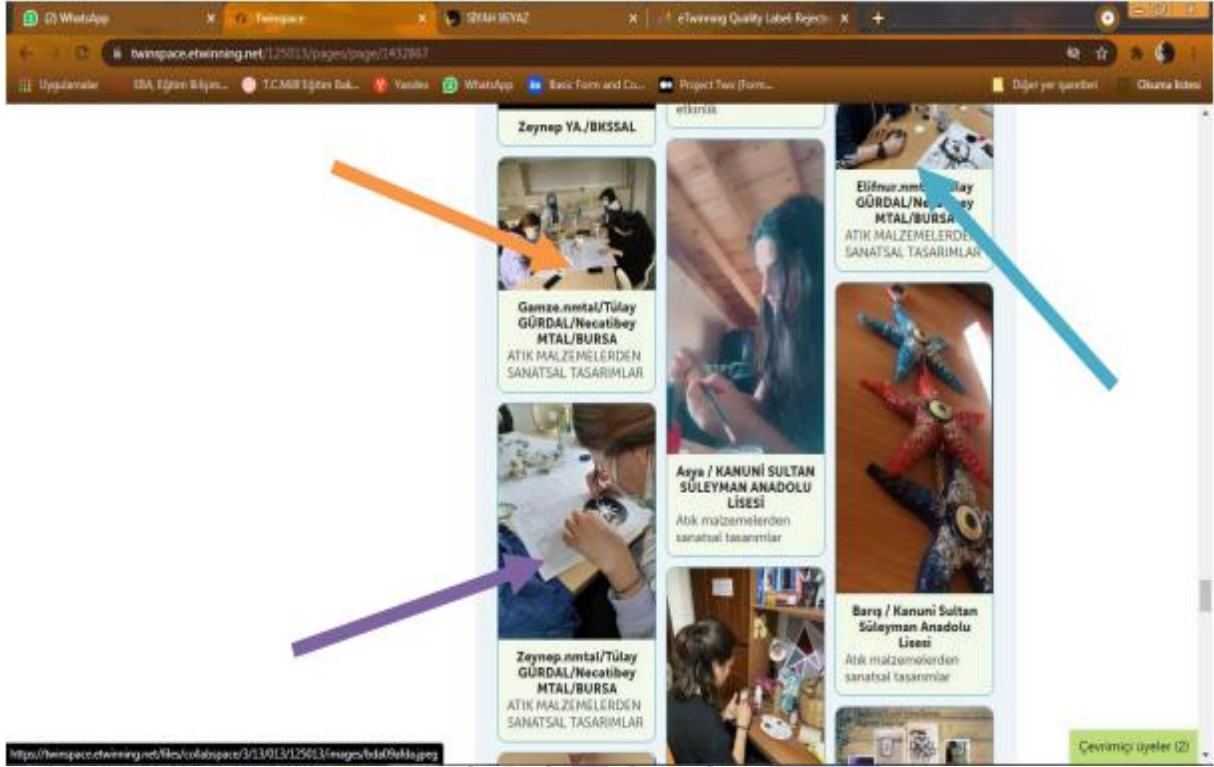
(2) WhatsApp × Twinspace × SİYAH BEYAZ × eTwinning Quality Label Rejectio ×

twinspace.etwinning.net/125013/pages/page/1432867

Uygulamalar EBA Eğitim Bilişim... T.C.Millî Eğitim Bak... Yandex WhatsApp Basic Form and Co... Project Two (Form... Diğer yer işaretleri Okuma listesi

Zeynep YA./BKSSAL

etkinlik

Elifnur.nmtal/Tülay GÜRDAL/Necatibey MTAL/BURSA
ATIK MALZEMELERDEN SANATSAL TASARIMLAR

Gamze.nmtal/Tülay GÜRDAL/Necatibey MTAL/BURSA
ATIK MALZEMELERDEN SANATSAL TASARIMLAR

Asya / KANUNİ SULTAN SÜLEYMAN ANADOLU LİSESİ
Atık malzemelerden sanatsal tasarımlar

Barış / Kanuni Sultan Süleyman Anadolu Lisesi
Atık malzemelerden sanatsal tasarımlar

Zeynep.nmtal/Tülay GÜRDAL/Necatibey MTAL/BURSA
ATIK MALZEMELERDEN SANATSAL TASARIMLAR

https://twinspace.etwinning.net/files/collabspace/3/13/013/125013/images/bda09a8da.jpeg

Çevrimiçi üyeler (2)